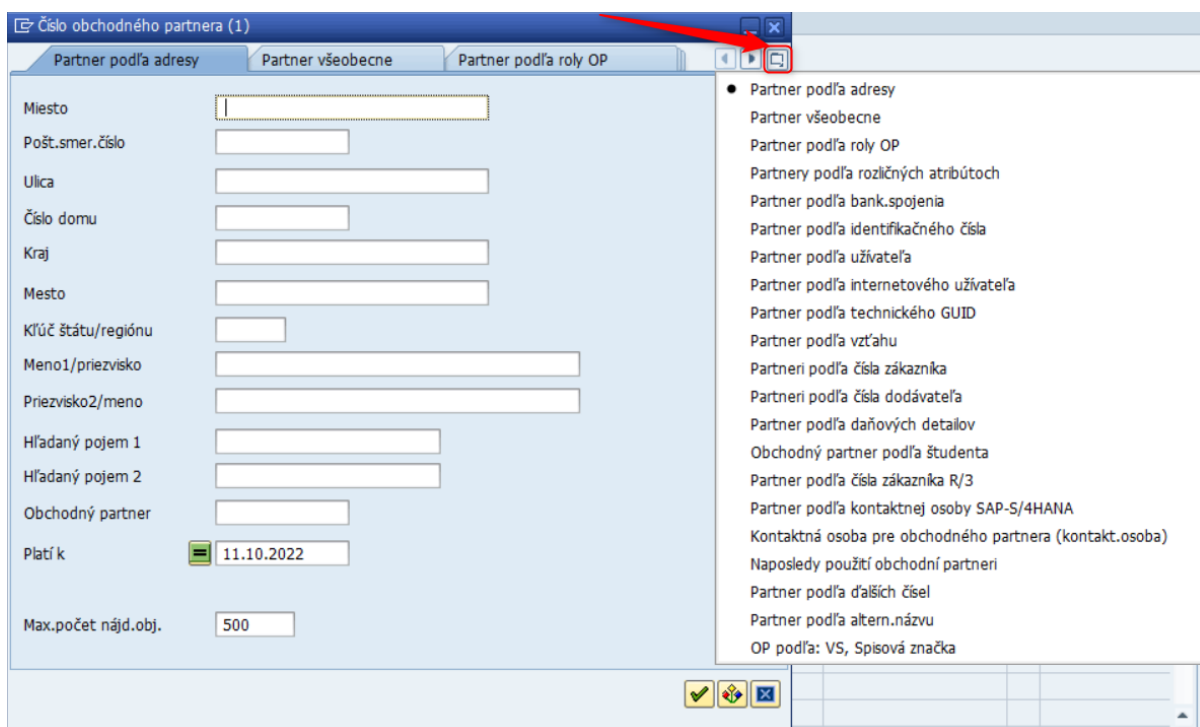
Číslo obchodného partnera (1)

Partner podľa adresy | Partner všeobecne | Partner podľa roly OP

Miesto
Pošt.smer.číslo
Ulica
Číslo domu
Kraj
Mesto
Kľúč štátu/regiónu
Meno1/priezvisko
Priezvisko2/meno
Hľadaný pojem 1
Hľadaný pojem 2
Obchodný partner
Platí k 11.10.2022
Max.počet nájd.obj. 500

• Partner podľa adresy
Partner všeobecne
Partner podľa roly OP
Partnery podľa rozličných atribútoch
Partner podľa bank.spojenia
Partner podľa identifikačného čísla
Partner podľa užívateľa
Partner podľa internetového užívateľa
Partner podľa technického GUID
Partner podľa vzťahu
Partneri podľa čísla zákazníka
Partneri podľa čísla dodávateľa
Partner podľa daňových detailov
Obchodný partner podľa študenta
Partner podľa čísla zákazníka R/3
Partner podľa kontaktnej osoby SAP-S/4HANA
Kontaktná osoba pre obchodného partnera (kontakt.osoba)
Naposledy použití obchodní partneri
Partner podľa ďalších čísel
Partner podľa altern.názvu
OP podľa: VS, Spisová značka